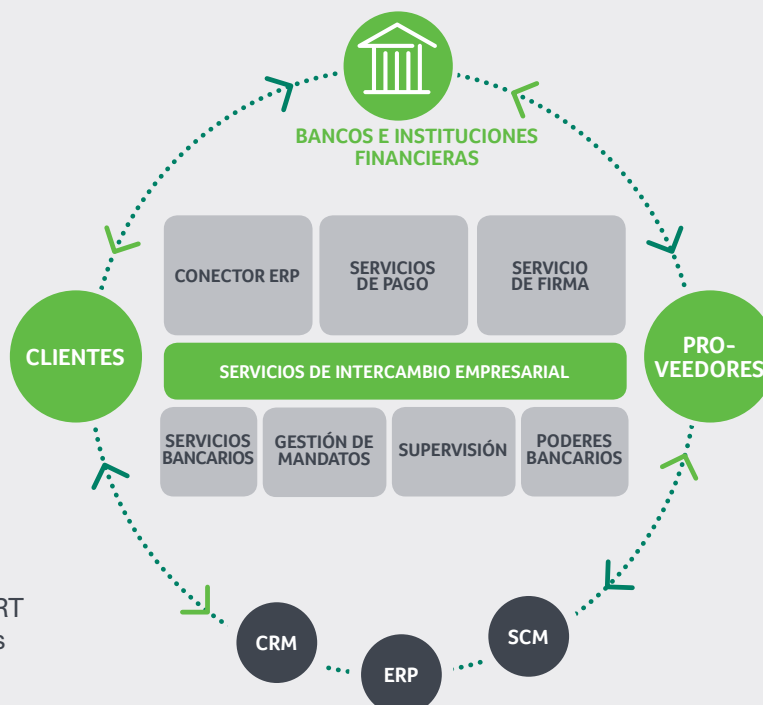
BANCOS E INSTITUCIONES FINANCIERAS

CONECTOR ERP

SERVICIOS DE PAGO

SERVICIO DE FIRMA

CLIENTES

SERVICIOS DE INTERCAMBIO EMPRESARIAL

PRO-VEEDORES

SERVICIOS BANCARIOS

GESTIÓN DE MANDATOS

SUPERVISIÓN

PODERES BANCARIOS

RT
s

CRM

ERP

SCM